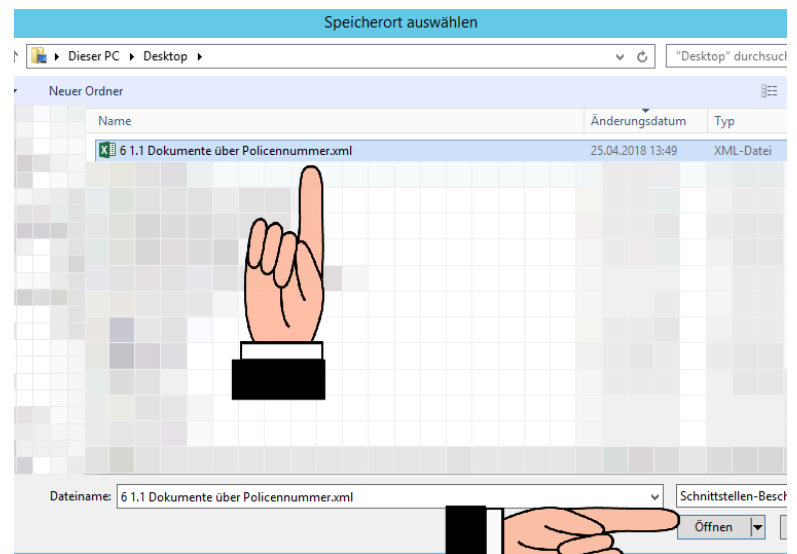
Speicherort auswählen

Dieser PC ▸ Desktop ▸

"Desktop" durchsuch

Neuer Ordner

| Name | Änderungsdatum | Typ |
|---|---|---|
| 6 1.1 Dokumente über Policennummer.xml | 25.04.2018 13:49 | XML-Datei |

Dateiname: 6 1.1 Dokumente über Policennummer.xml

Schnittstellen-Besch

Öffnen